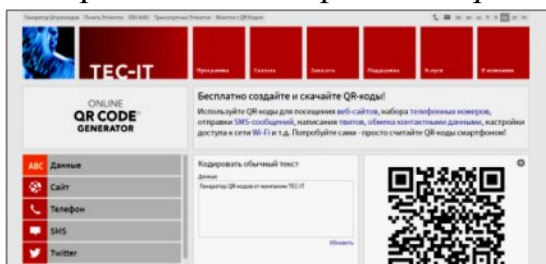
Генератор Штрихкодов   Печать Этикеток   XML-RAS   Транспортные Этикетки   Вопросы QR-Коды

TEC-IT

Программы   Скачать   Заказать   Поддержка   Услуги   О компании

ONLINE
QR CODE
GENERATOR

Бесплатно создайте и скачайте QR-коды!

Используйте QR-коды для посещения веб-сайтов, набора телефонных номеров, отправки SMS-сообщений, написания твитов, обмена контактными данными, настройки доступа к сети Wi-Fi и т.д. Попробуйте сами - просто считайте QR-коды смартфоном!

Данные
Сайт
Телефон
SMS
Twitter

Кодировать обычный текст
Данные
Генератор QR-кодов от компании TEC-IT
Обновить